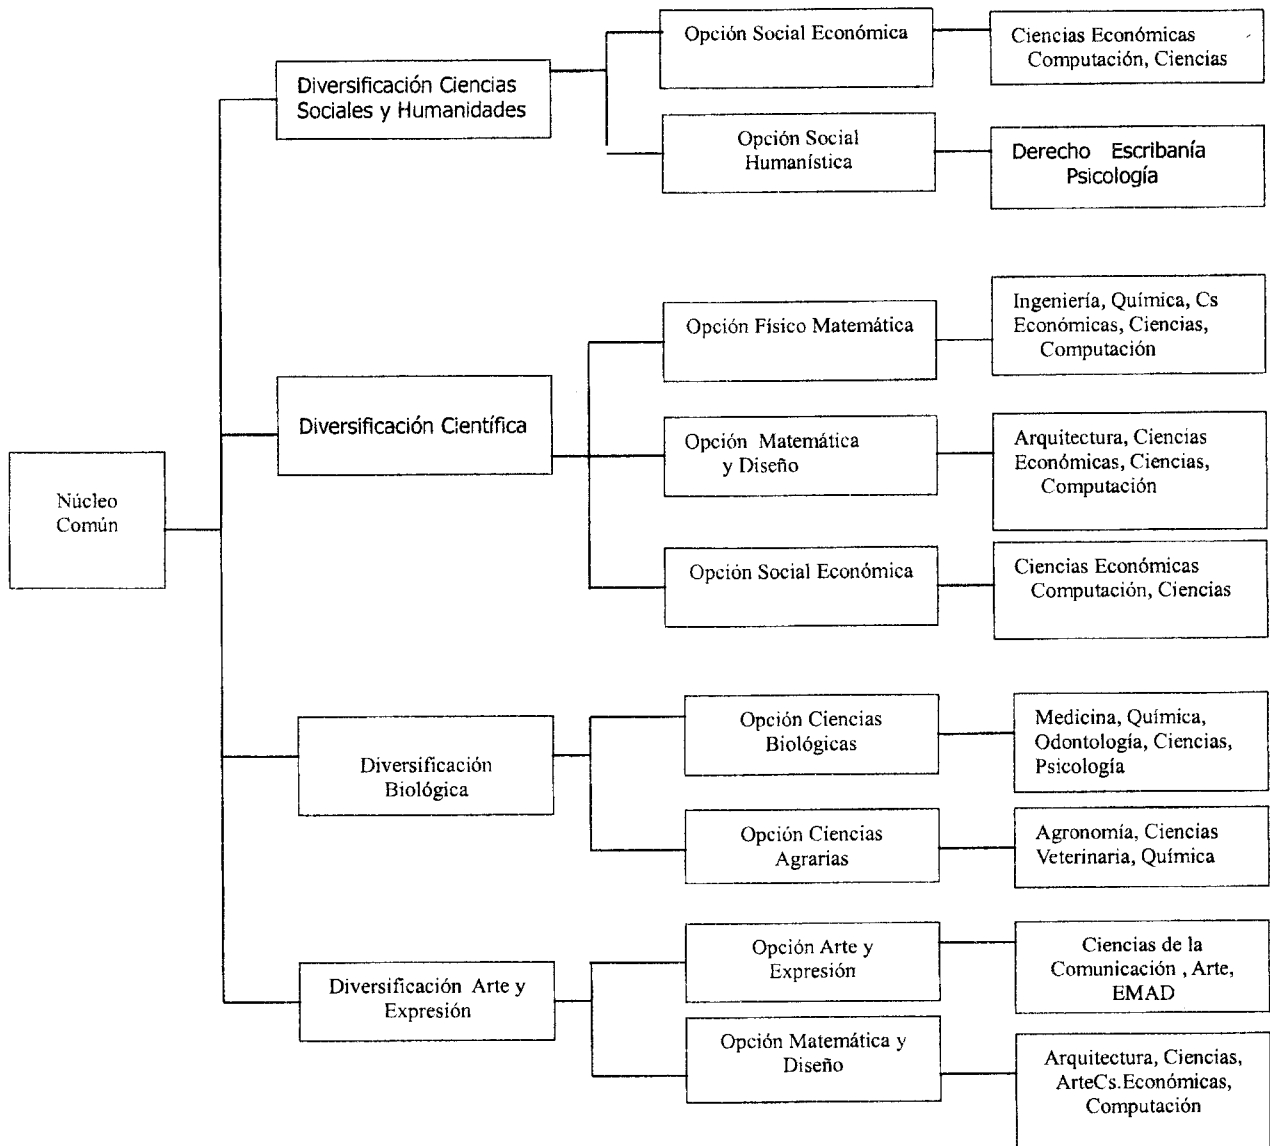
Núcleo Común

Diversificación Ciencias Sociales y Humanidades

Opción Social Económica

Ciencias Económicas Computación, Ciencias

Opción Social Humanística

Derecho Escribanía Psicología

Diversificación Científica

Opción Físico Matemática

Ingeniería, Química, Cs Económicas, Ciencias, Computación

Opción Matemática y Diseño

Arquitectura, Ciencias Económicas, Ciencias, Computación

Opción Social Económica

Ciencias Económicas Computación, Ciencias

Diversificación Biológica

Opción Ciencias Biológicas

Medicina, Química, Odontología, Ciencias, Psicología

Opción Ciencias Agrarias

Agronomía, Ciencias Veterinaria, Química

Diversificación Arte y Expresión

Opción Arte y Expresión

Ciencias de la Comunicación , Arte, EMAD

Opción Matemática y Diseño

Arquitectura, Ciencias, ArteCs.Económicas, Computación